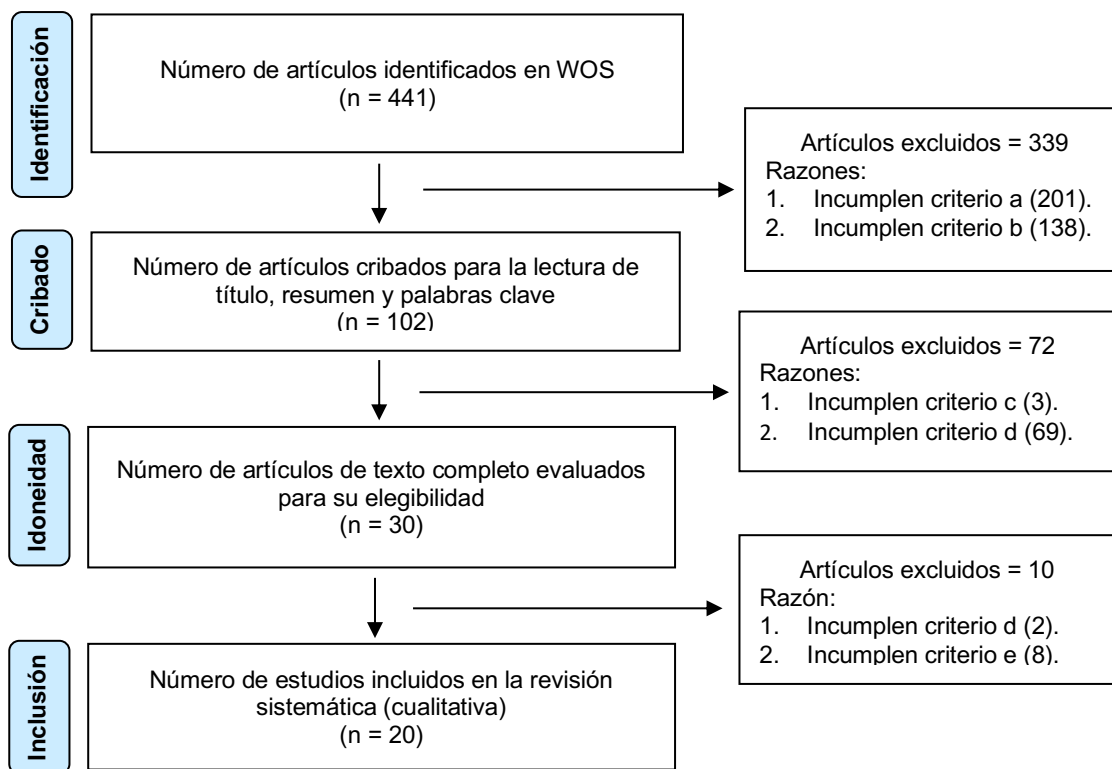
Identificación

Número de artículos identificados en WOS
(n = 441)

Artículos excluidos = 339
Razones:
1. Incumplen criterio a (201).
2. Incumplen criterio b (138).

Cribado

Número de artículos cribados para la lectura de título, resumen y palabras clave
(n = 102)

Artículos excluidos = 72
Razones:
1. Incumplen criterio c (3).
2. Incumplen criterio d (69).

Idoneidad

Número de artículos de texto completo evaluados para su elegibilidad
(n = 30)

Artículos excluidos = 10
Razón:
1. Incumplen criterio d (2).
2. Incumplen criterio e (8).

Inclusión

Número de estudios incluidos en la revisión sistemática (cualitativa)
(n = 20)